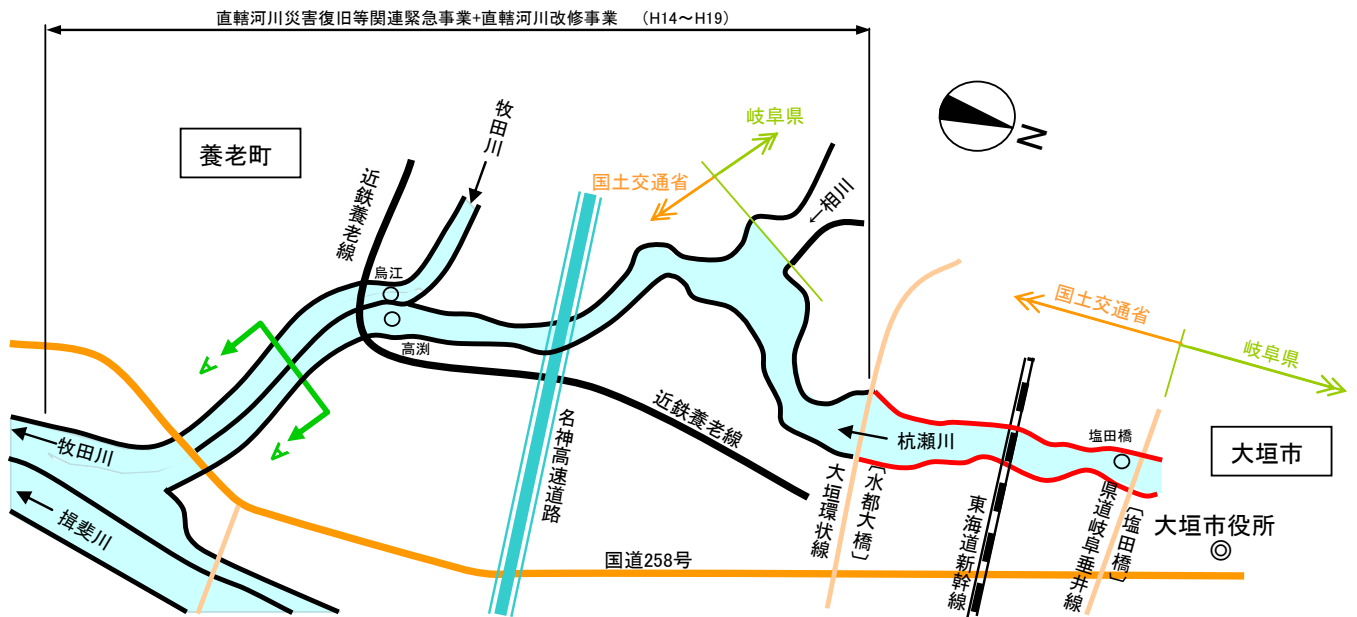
直轄河川災害復旧等関連緊急事業+直轄河川改修事業 (H14〜H19)

養老町

牧田川

近鉄養老線

岐阜県

国土交通省

相川

N

烏江

高渕

名神高速道路

近鉄養老線

国土交通省

岐阜県

塩田橋

大垣市

牧田川

揖斐川

杭瀬川

大垣環状線

[水都大橋]

東海道新幹線

県道岐阜垂井線

[塩田橋]

大垣市役所

国道258号